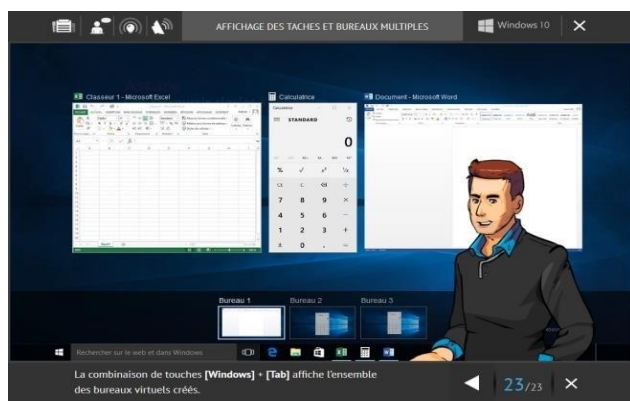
AFFICHAGE DES TACHES ET BUREAUX MULTIPLES

Windows 10

Classeur 1 - Microsoft Excel

Calculatrice

Document - Microsoft Word

Calculatrice

STANDARD

0

%

√

$x^2$

$\frac{1}{x}$

CE

C

÷

7

8

9

×

4

5

6

−

1

2

3

+

±

0

,

=

Bureau 1

Bureau 2

Bureau 3

Rechercher sur le web et dans Windows

La combinaison de touches **[Windows]** + **[Tab]** affiche l'ensemble des bureaux virtuels créés.

23/23